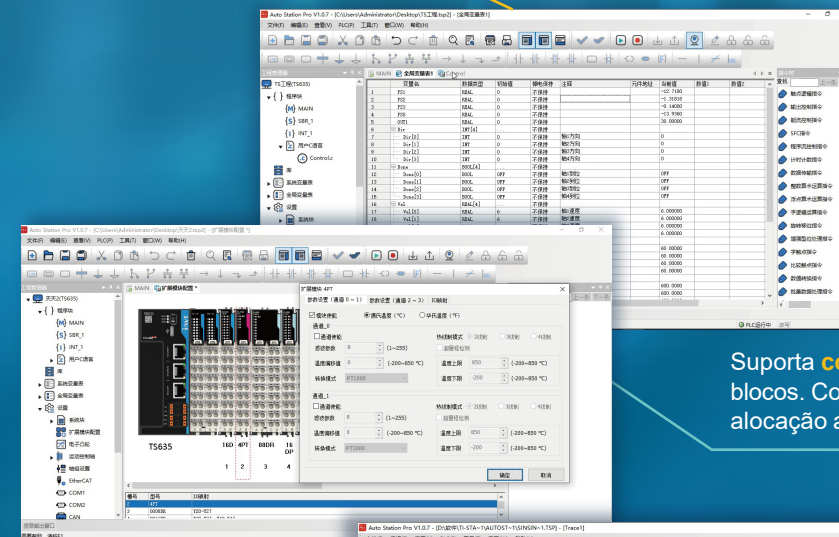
Auto Station Pro V1.0.7 - [C:\Users\Administrator\Desktop\TS工程.tsp2] - [全局变量表1]

文件(F) 编辑(E) 查看(V) PLC(P) 工具(T) 窗口(W) 帮助(H)

MAIN 全局变量表1 Control

| | 变量名 | 数据类型 | 初始值 | 掉电保持 | 注释 | 引导地址 | 当前值 | 数值1 | 数值2 |
|---|---|---|---|---|---|---|---|---|---|
| 1 | PS1 | REAL | 0 | 不保持 | | | -12.7180 | | |
| 2 | PS2 | REAL | 0 | 不保持 | | | -1.31815 | | |
| 3 | PS3 | REAL | 0 | 不保持 | | | -8.14000 | | |
| 4 | PS5 | REAL | 0 | 不保持 | | | -13.9360 | | |
| 5 | OUT1 | REAL | 0 | 不保持 | | | 38.00000 | | |
| 6 | Dir | INT[4] | | | | | | | |
| 7 | Dir[0] | INT | 0 | 不保持 | 轴0方向 | | 0 | | |
| 8 | Dir[1] | INT | 0 | 不保持 | 轴1方向 | | 0 | | |
| 9 | Dir[2] | INT | 0 | 不保持 | 轴2方向 | | 0 | | |
| 10 | Dir[3] | INT | 0 | 不保持 | 轴3方向 | | 0 | | |
| 11 | Done | BOOL[4] | | | | | | | |
| 12 | Done[0] | BOOL | OFF | 不保持 | 轴0到位 | | OFF | | |
| 13 | Done[1] | BOOL | OFF | 不保持 | 轴1到位 | | OFF | | |
| 14 | Done[2] | BOOL | OFF | 不保持 | 轴2到位 | | OFF | | |
| 15 | Done[3] | BOOL | OFF | 不保持 | 轴3到位 | | OFF | | |
| 16 | Vel | REAL[4] | | | | | | | |
| 17 | Vel[0] | REAL | 6 | 不保持 | 轴0速度 | | 6.000000 | | |
| 18 | Vel[1] | REAL | 6 | 不保持 | 轴1速度 | | 6.000000 | | |

TS工程(TS635)
程序块
MAIN
SBR_1
INT_1
用户C语言
Control.c
库
系统变量表
全局变量表
设置
系统块

资料
轴运动指令
输出控制指令
输入控制指令
SFC指令
程序流程控制指令
计时计数指令
数据传输指令
整数算术运算指令
浮点数算术运算指令
字逻辑运算指令
旋转移位指令
增强型位运算指令
字轴指令
比较触点指令
数据转换指令
批量数据指令

PLC运行中

Auto Station Pro V1.0.7 - [C:\Users\...\Desktop\天天2.tsp2] - [扩展模块配置 1]

文件(F) 编辑(E) 查看(V) PLC(P) 工具(T) 窗口(W) 帮助(H)

工程管理器
天天2(TS635)
程序块
MAIN
SBR_1
INT_1
用户C语言
库
系统变量表
全局变量表
设置
系统块
扩展模块配置
电子凸轮
运动控制轴
轴组设置
EtherCAT
COM1
COM2
CAN

MAIN 扩展模块配置

TS635 16D 4PT 8BDR 16DP
1 2 3 4

| 编号 | 型号 | IO映射 |
|---|---|---|
| 1 | 4PT | |
| 2 | 000836 | I20-I27 |

扩展模块 4PT
参数设置（通道 0 ~ 1） 参数设置（通道 2 ~ 3） IO映射
模块使能 ◉摄氏温度（℃） ○华氏温度（℉）
通道_0
通道使能 热电阻模式 ○2线制 ○3线制 ○4线制
滤波参数 8 (1~255) 超限报警
温度偏移值 0 (-200~650 ℃) 温度上限 650 (-200~650 ℃)
转换模式 PT1000 温度下限 -200 (-200~650 ℃)
通道_1
通道使能 热电阻模式 ○2线制 ○3线制 ○4线制
滤波参数 8 (1~255) 超限报警
温度偏移值 0 (-200~650 ℃) 温度上限 650 (-200~650 ℃)
转换模式 PT1000 温度下限 -200 (-200~650 ℃)
确定 取消

6.000000
6.000000
60.000000
60.000000
60.000000
600.0000
600.0000

Suporta co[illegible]
blocos. Co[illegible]
alocação a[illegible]

Auto Station Pro V1.0.7 - [D:\软件\TI-STA~1\AUTOST~1\SINSIN~1.TSP] - [Trace1]